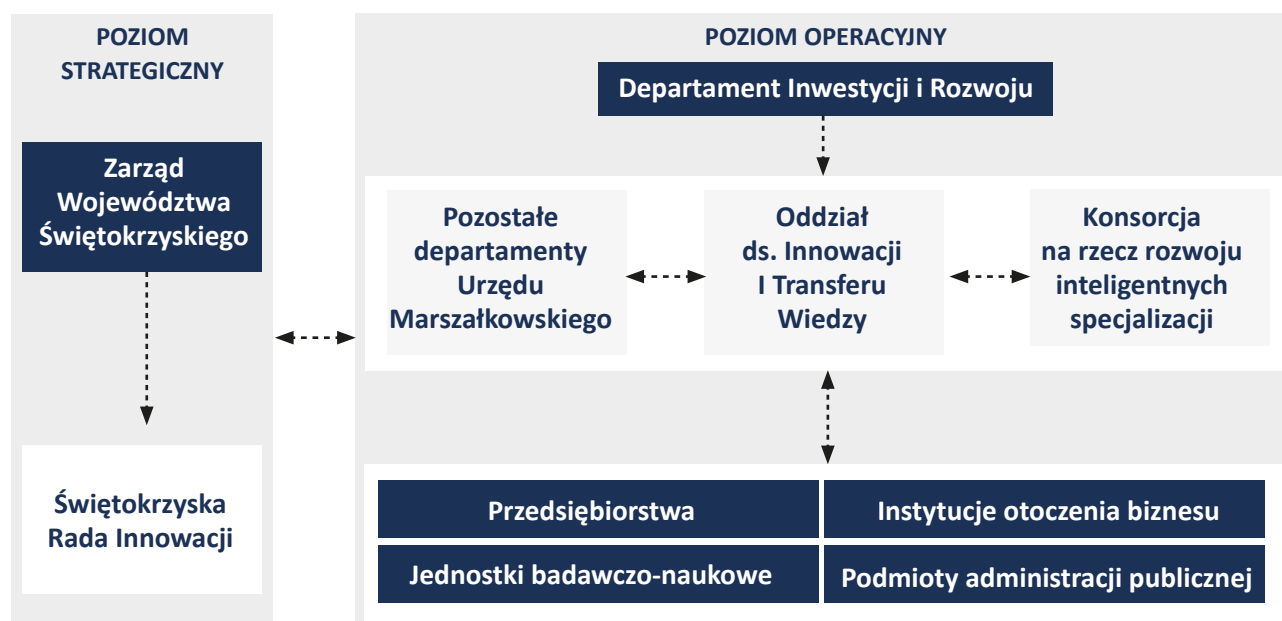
POZIOM STRATEGICZNY

Zarząd Województwa Świętokrzyskiego

Świętokrzyska Rada Innowacji

POZIOM OPERACYJNY

Departament Inwestycji i Rozwoju

Pozostałe departamenty Urzędu Marszałkowskiego

Oddział ds. Innowacji I Transferu Wiedzy

Konsorcja na rzecz rozwoju inteligentnych specjalizacji

Przedsiębiorstwa

Instytucje otoczenia biznesu

Jednostki badawczo-naukowe

Podmioty administracji publicznej